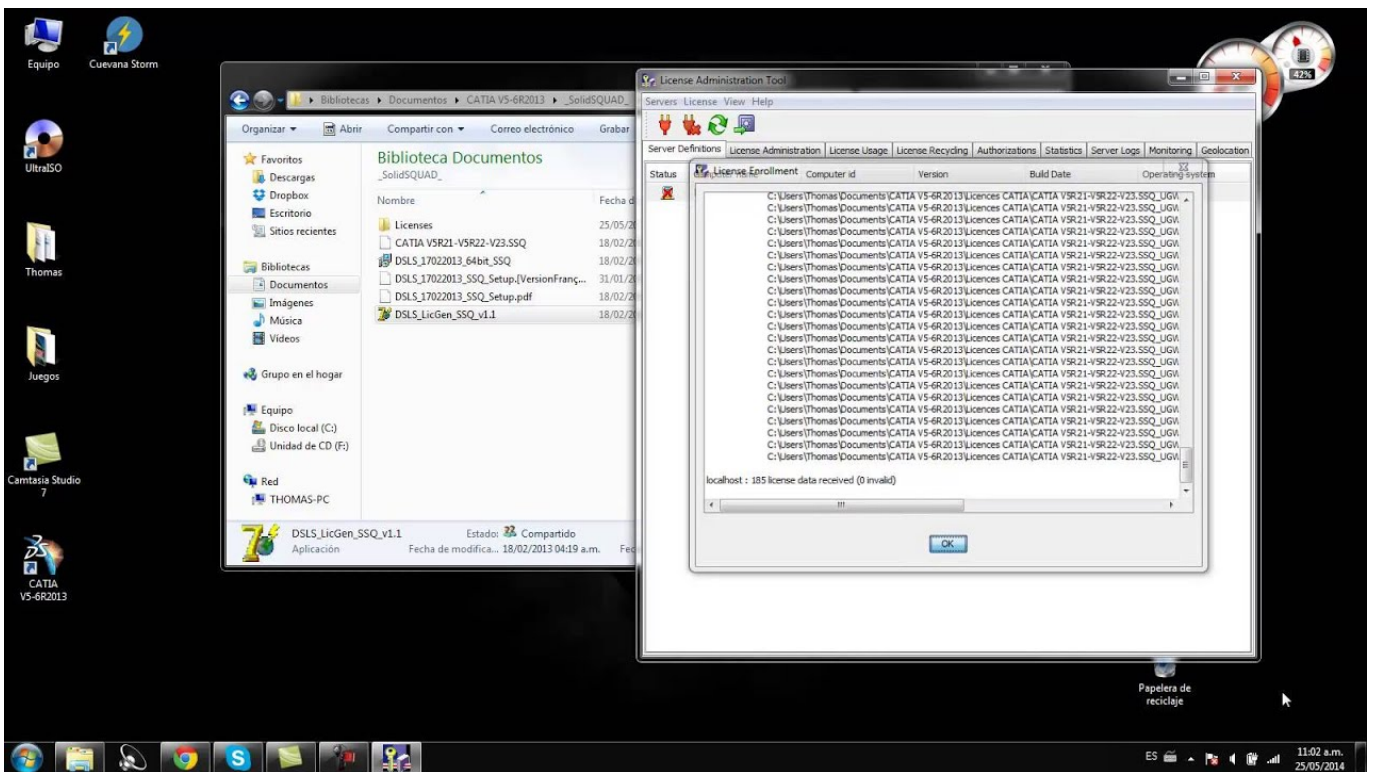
Equipo

Cuevana Storm

UltraISO

Thomas

Juegos

Camtasia Studio 7

CATIA V5-6R2013

42%

Bibliotecas ▸ Documentos ▸ CATIA V5-6R2013 ▸ _SolidSQUAD_

Organizar ▾ Abrir Compartir con ▾ Correo electrónico Grabar

Favoritos
Descargas
Dropbox
Escritorio
Sitios recientes

Bibliotecas
Documentos
Imágenes
Música
Vídeos

Grupo en el hogar

Equipo
Disco local (C:)
Unidad de CD (F:)

Red
THOMAS-PC

Biblioteca Documentos
_SolidSQUAD_

| Nombre | Fecha d |
|---|---|
| Licenses | 25/05/2 |
| CATIA V5R21-V5R22-V23.SSQ | 18/02/2 |
| DSLS_17022013_64bit_SSQ | 18/02/2 |
| DSLS_17022013_SSQ_Setup.[VersionFranç... | 31/01/2 |
| DSLS_17022013_SSQ_Setup.pdf | 18/02/2 |
| DSLS_LicGen_SSQ_v1.1 | 18/02/2 |

DSLS_LicGen_SSQ_v1.1 Estado: Compartido
Aplicación Fecha de modifica... 18/02/2013 04:19 a.m. Fec

License Administration Tool

Servers License View Help

Server Definitions | License Administration | License Usage | License Recycling | Authorizations | Statistics | Server Logs | Monitoring | Geolocation

Status

License Enrollment Computer id Version Build Date Operating system

C:\Users\Thomas\Documents\CATIA V5-6R2013\Licences CATIA\CATIA V5R21-V5R22-V23.SSQ_UGW
C:\Users\Thomas\Documents\CATIA V5-6R2013\Licences CATIA\CATIA V5R21-V5R22-V23.SSQ_UGW
C:\Users\Thomas\Documents\CATIA V5-6R2013\Licences CATIA\CATIA V5R21-V5R22-V23.SSQ_UGW
C:\Users\Thomas\Documents\CATIA V5-6R2013\Licences CATIA\CATIA V5R21-V5R22-V23.SSQ_UGW
C:\Users\Thomas\Documents\CATIA V5-6R2013\Licences CATIA\CATIA V5R21-V5R22-V23.SSQ_UGW
C:\Users\Thomas\Documents\CATIA V5-6R2013\Licences CATIA\CATIA V5R21-V5R22-V23.SSQ_UGW
C:\Users\Thomas\Documents\CATIA V5-6R2013\Licences CATIA\CATIA V5R21-V5R22-V23.SSQ_UGW
C:\Users\Thomas\Documents\CATIA V5-6R2013\Licences CATIA\CATIA V5R21-V5R22-V23.SSQ_UGW
C:\Users\Thomas\Documents\CATIA V5-6R2013\Licences CATIA\CATIA V5R21-V5R22-V23.SSQ_UGW
C:\Users\Thomas\Documents\CATIA V5-6R2013\Licences CATIA\CATIA V5R21-V5R22-V23.SSQ_UGW
C:\Users\Thomas\Documents\CATIA V5-6R2013\Licences CATIA\CATIA V5R21-V5R22-V23.SSQ_UGW
C:\Users\Thomas\Documents\CATIA V5-6R2013\Licences CATIA\CATIA V5R21-V5R22-V23.SSQ_UGW
C:\Users\Thomas\Documents\CATIA V5-6R2013\Licences CATIA\CATIA V5R21-V5R22-V23.SSQ_UGW
C:\Users\Thomas\Documents\CATIA V5-6R2013\Licences CATIA\CATIA V5R21-V5R22-V23.SSQ_UGW
C:\Users\Thomas\Documents\CATIA V5-6R2013\Licences CATIA\CATIA V5R21-V5R22-V23.SSQ_UGW
C:\Users\Thomas\Documents\CATIA V5-6R2013\Licences CATIA\CATIA V5R21-V5R22-V23.SSQ_UGW
C:\Users\Thomas\Documents\CATIA V5-6R2013\Licences CATIA\CATIA V5R21-V5R22-V23.SSQ_UGW
C:\Users\Thomas\Documents\CATIA V5-6R2013\Licences CATIA\CATIA V5R21-V5R22-V23.SSQ_UGW
C:\Users\Thomas\Documents\CATIA V5-6R2013\Licences CATIA\CATIA V5R21-V5R22-V23.SSQ_UGW
C:\Users\Thomas\Documents\CATIA V5-6R2013\Licences CATIA\CATIA V5R21-V5R22-V23.SSQ_UGW
C:\Users\Thomas\Documents\CATIA V5-6R2013\Licences CATIA\CATIA V5R21-V5R22-V23.SSQ_UGW
C:\Users\Thomas\Documents\CATIA V5-6R2013\Licences CATIA\CATIA V5R21-V5R22-V23.SSQ_UGW
C:\Users\Thomas\Documents\CATIA V5-6R2013\Licences CATIA\CATIA V5R21-V5R22-V23.SSQ_UGW
C:\Users\Thomas\Documents\CATIA V5-6R2013\Licences CATIA\CATIA V5R21-V5R22-V23.SSQ_UGW
C:\Users\Thomas\Documents\CATIA V5-6R2013\Licences CATIA\CATIA V5R21-V5R22-V23.SSQ_UGW
C:\Users\Thomas\Documents\CATIA V5-6R2013\Licences CATIA\CATIA V5R21-V5R22-V23.SSQ_UGW
C:\Users\Thomas\Documents\CATIA V5-6R2013\Licences CATIA\CATIA V5R21-V5R22-V23.SSQ_UGW
C:\Users\Thomas\Documents\CATIA V5-6R2013\Licences CATIA\CATIA V5R21-V5R22-V23.SSQ_UGW
C:\Users\Thomas\Documents\CATIA V5-6R2013\Licences CATIA\CATIA V5R21-V5R22-V23.SSQ_UGW
C:\Users\Thomas\Documents\CATIA V5-6R2013\Licences CATIA\CATIA V5R21-V5R22-V23.SSQ_UGW
C:\Users\Thomas\Documents\CATIA V5-6R2013\Licences CATIA\CATIA V5R21-V5R22-V23.SSQ_UGW
C:\Users\Thomas\Documents\CATIA V5-6R2013\Licences CATIA\CATIA V5R21-V5R22-V23.SSQ_UGW

localhost : 185 license data received (0 invalid)

OK

Papelera de reciclaje

ES 11:02 a.m. 25/05/2014